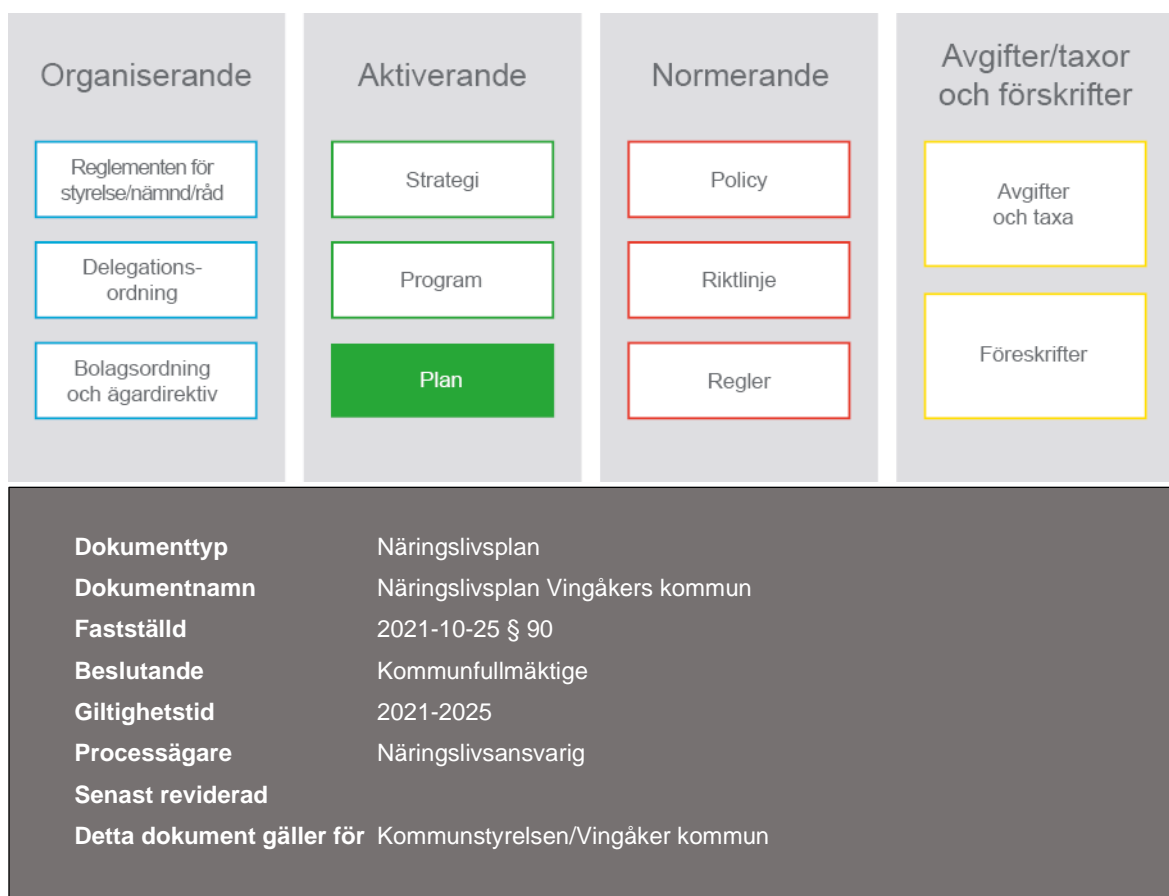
Organiserande

Reglementen för styrelse/nämnd/råd

Delegationsordning

Bolagsordning och ägardirektiv

Aktiverande

Strategi

Program

Plan

Normerande

Policy

Riktlinje

Regler

Avgifter/taxor och förskrifter

Avgifter och taxa

Föreskrifter

| | |
|---|---|
| **Dokumenttyp** | Näringslivsplan |
| **Dokumentnamn** | Näringslivsplan Vingåkers kommun |
| **Fastställd** | 2021-10-25 § 90 |
| **Beslutande** | Kommunfullmäktige |
| **Giltighetstid** | 2021-2025 |
| **Processägare** | Näringslivsansvarig |
| **Senast reviderad** | |
| **Detta dokument gäller för** | Kommunstyrelsen/Vingåker kommun |